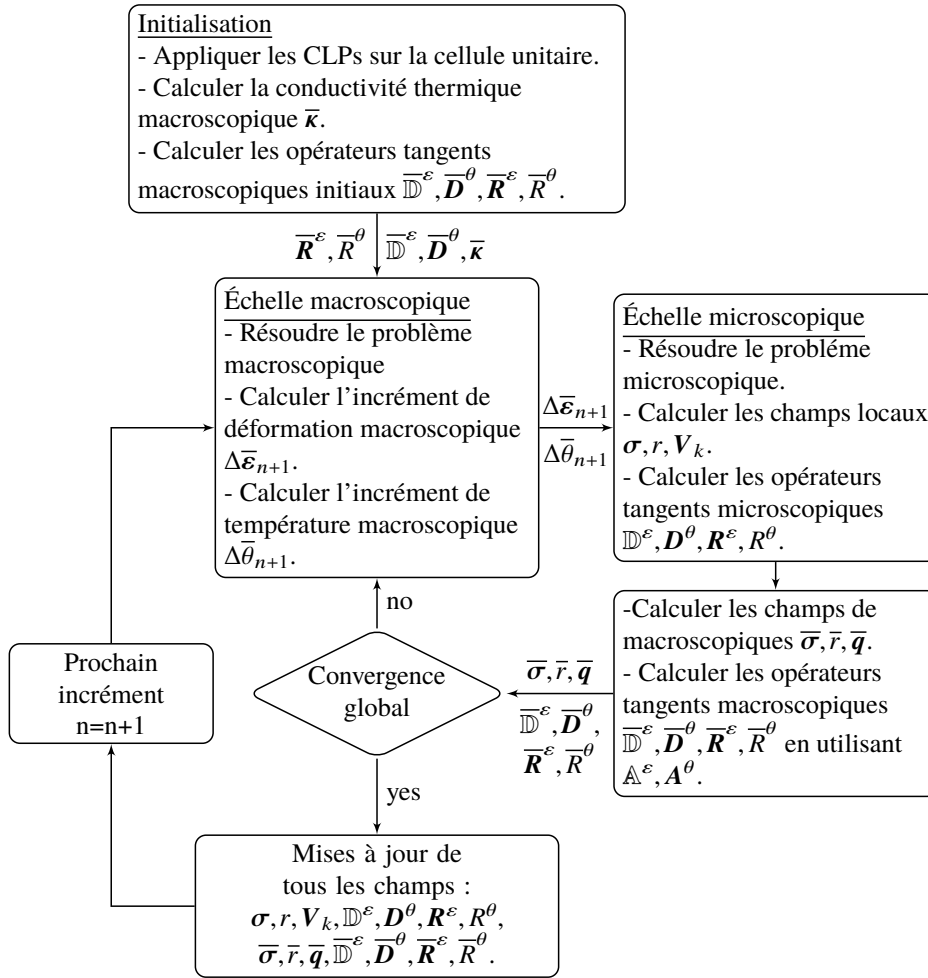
Initialisation
- Appliquer les CLPs sur la cellule unitaire.
- Calculer la conductivité thermique macroscopique $\overline{\boldsymbol{\kappa}}$.
- Calculer les opérateurs tangents macroscopiques initiaux $\overline{\mathbb{D}}^{\varepsilon}, \overline{\boldsymbol{D}}^{\theta}, \overline{\boldsymbol{R}}^{\varepsilon}, \overline{R}^{\theta}$.

$\overline{\boldsymbol{R}}^{\varepsilon}, \overline{R}^{\theta}$

$\overline{\mathbb{D}}^{\varepsilon}, \overline{\boldsymbol{D}}^{\theta}, \overline{\boldsymbol{\kappa}}$

Échelle macroscopique
- Résoudre le problème macroscopique
- Calculer l'incrément de déformation macroscopique $\Delta\overline{\boldsymbol{\varepsilon}}_{n+1}$.
- Calculer l'incrément de température macroscopique $\Delta\overline{\theta}_{n+1}$.

$\Delta\overline{\boldsymbol{\varepsilon}}_{n+1}$

$\Delta\overline{\theta}_{n+1}$

Échelle microscopique
- Résoudre le probléme microscopique.
- Calculer les champs locaux $\boldsymbol{\sigma}, r, \boldsymbol{V}_k$.
- Calculer les opérateurs tangents microscopiques $\mathbb{D}^{\varepsilon}, \boldsymbol{D}^{\theta}, \boldsymbol{R}^{\varepsilon}, R^{\theta}$.

-Calculer les champs de macroscopiques $\overline{\boldsymbol{\sigma}}, \overline{r}, \overline{\boldsymbol{q}}$.
- Calculer les opérateurs tangents macroscopiques $\overline{\mathbb{D}}^{\varepsilon}, \overline{\boldsymbol{D}}^{\theta}, \overline{\boldsymbol{R}}^{\varepsilon}, \overline{R}^{\theta}$ en utilisant $\mathbb{A}^{\varepsilon}, \boldsymbol{A}^{\theta}$.

$\overline{\boldsymbol{\sigma}}, \overline{r}, \overline{\boldsymbol{q}}$

$\overline{\mathbb{D}}^{\varepsilon}, \overline{\boldsymbol{D}}^{\theta}$,
$\overline{\boldsymbol{R}}^{\varepsilon}, \overline{R}^{\theta}$

no

Prochain incrément n=n+1

Convergence global

yes

Mises à jour de tous les champs :
$\boldsymbol{\sigma}, r, \boldsymbol{V}_k, \mathbb{D}^{\varepsilon}, \boldsymbol{D}^{\theta}, \boldsymbol{R}^{\varepsilon}, R^{\theta}$,
$\overline{\boldsymbol{\sigma}}, \overline{r}, \overline{\boldsymbol{q}}, \overline{\mathbb{D}}^{\varepsilon}, \overline{\boldsymbol{D}}^{\theta}, \overline{\boldsymbol{R}}^{\varepsilon}, \overline{R}^{\theta}$.